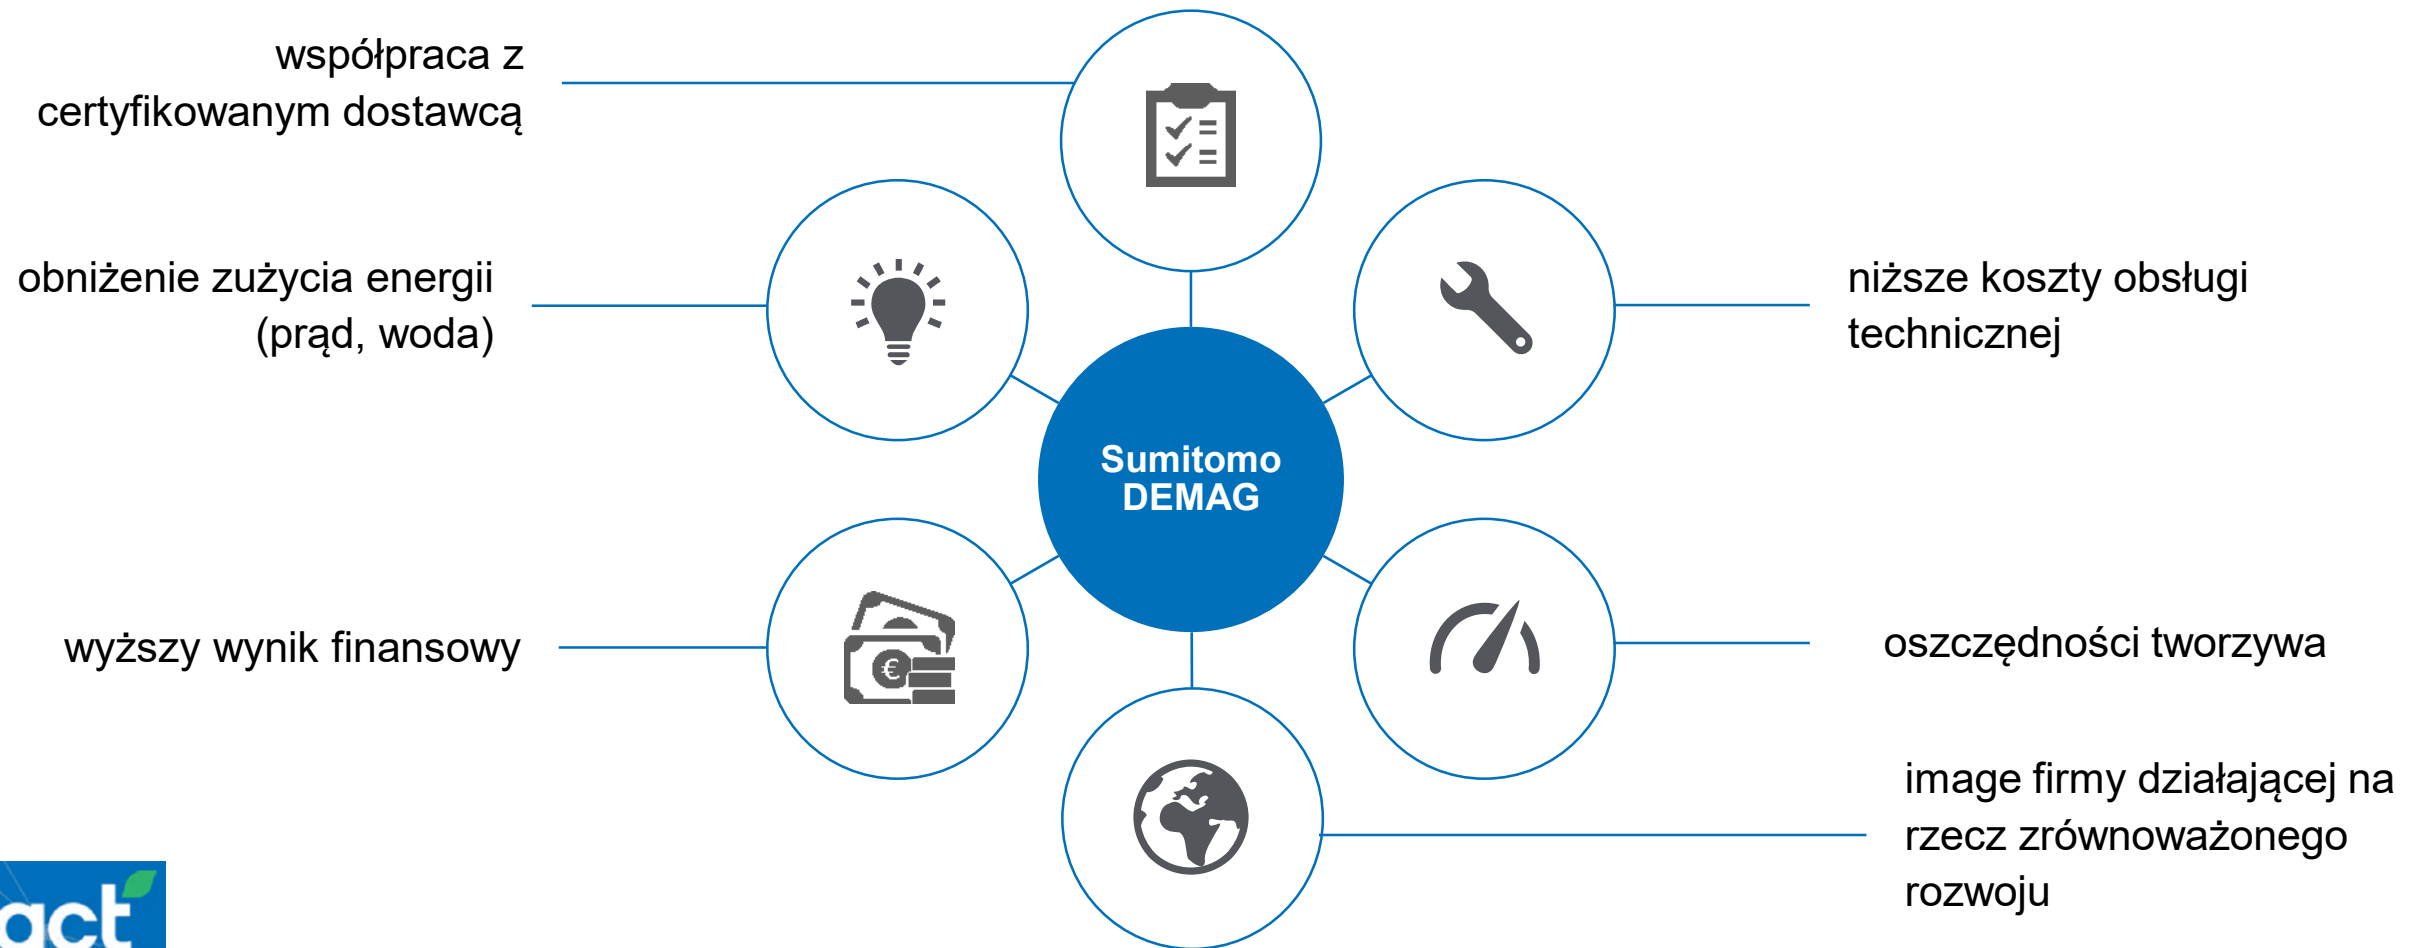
współpraca z certyfikowanym dostawcą

obniżenie zużycia energii (prąd, woda)

niższe koszty obsługi technicznej

Sumitomo DEMAG

wyższy wynik finansowy

oszczędności tworzywa

€

image firmy działającej na rzecz zrównoważonego rozwoju

act